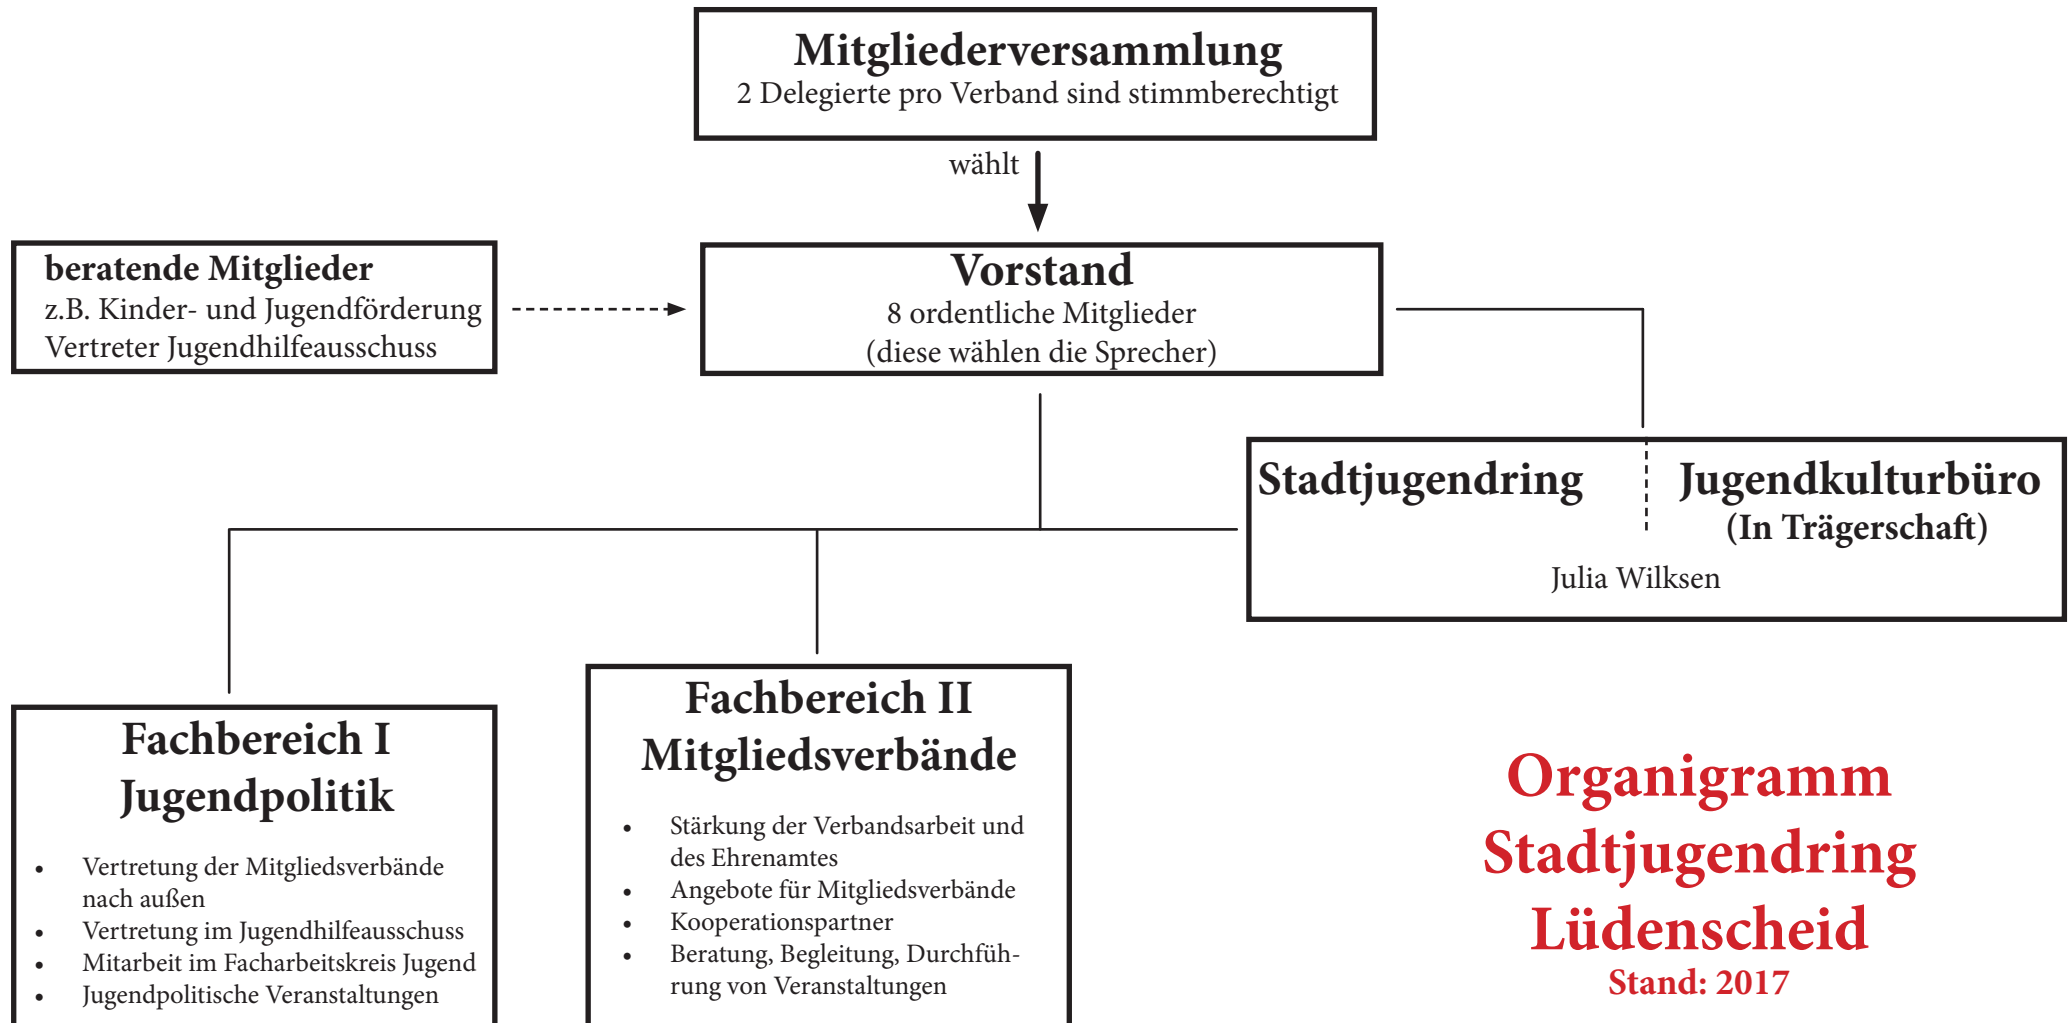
Mitgliederversammlung
2 Delegierte pro Verband sind stimmberechtigt

wählt

beratende Mitglieder
z.B. Kinder- und Jugendförderung
Vertreter Jugendhilfeausschuss

Vorstand
8 ordentliche Mitglieder
(diese wählen die Sprecher)

Stadtjugendring

Jugendkulturbüro
(In Trägerschaft)

Julia Wilksen

Fachbereich I
Jugendpolitik

- Vertretung der Mitgliedsverbände nach außen
- Vertretung im Jugendhilfeausschuss
- Mitarbeit im Facharbeitskreis Jugend
- Jugendpolitische Veranstaltungen

Fachbereich II
Mitgliedsverbände

- Stärkung der Verbandsarbeit und des Ehrenamtes
- Angebote für Mitgliedsverbände
- Kooperationspartner
- Beratung, Begleitung, Durchführung von Veranstaltungen

Organigramm
Stadtjugendring
Lüdenscheid
Stand: 2017